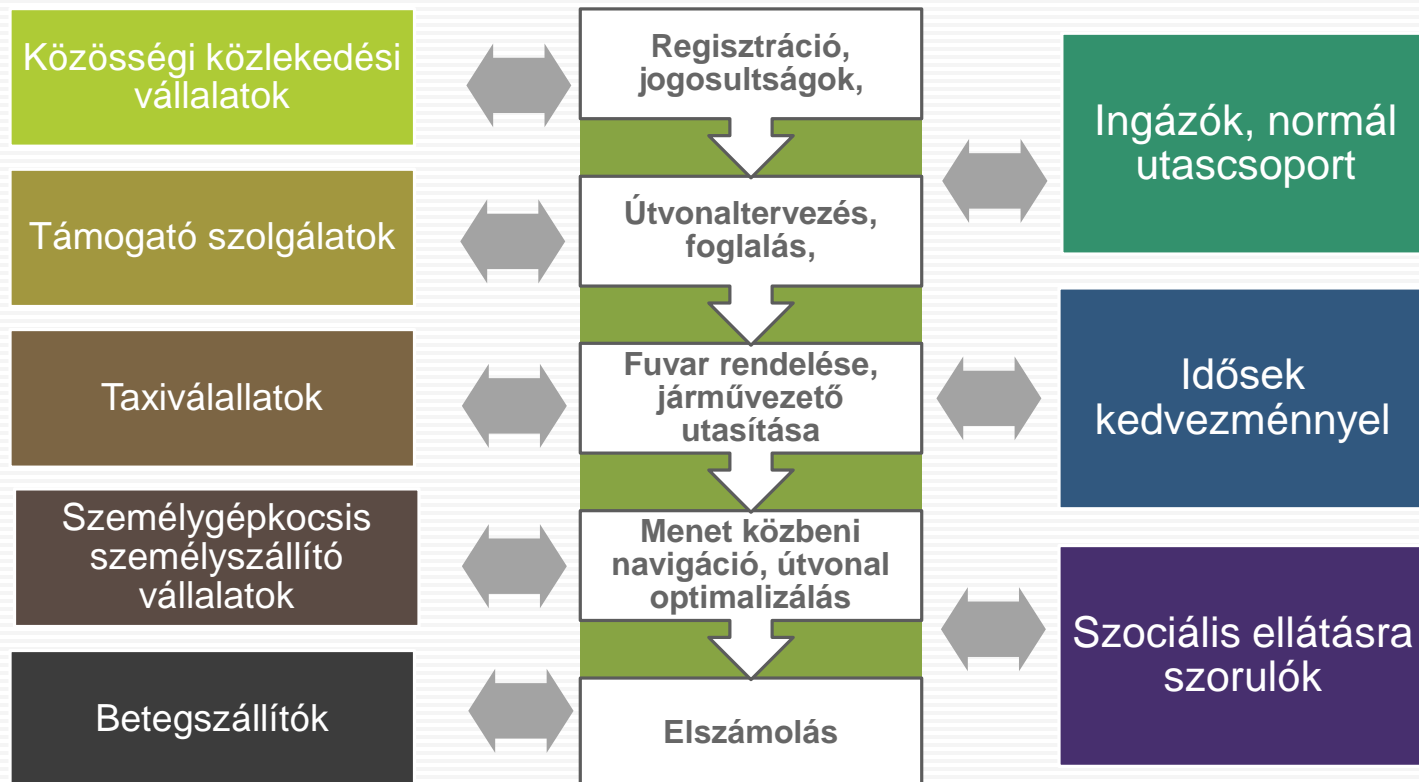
Közösségi közlekedési vállalatok

Támogató szolgálatok

Taxiválallatok

Személygépkocsis személyszállító vállalatok

Betegszállítók

Regisztráció, jogosultságok,

Útvonaltervezés, foglalás,

Fuvar rendelése, járművezető utasítása

Menet közbeni navigáció, útvonal optimalizálás

Elszámolás

Ingázók, normál utascsoport

Idősek kedvezménnyel

Szociális ellátásra szorulók